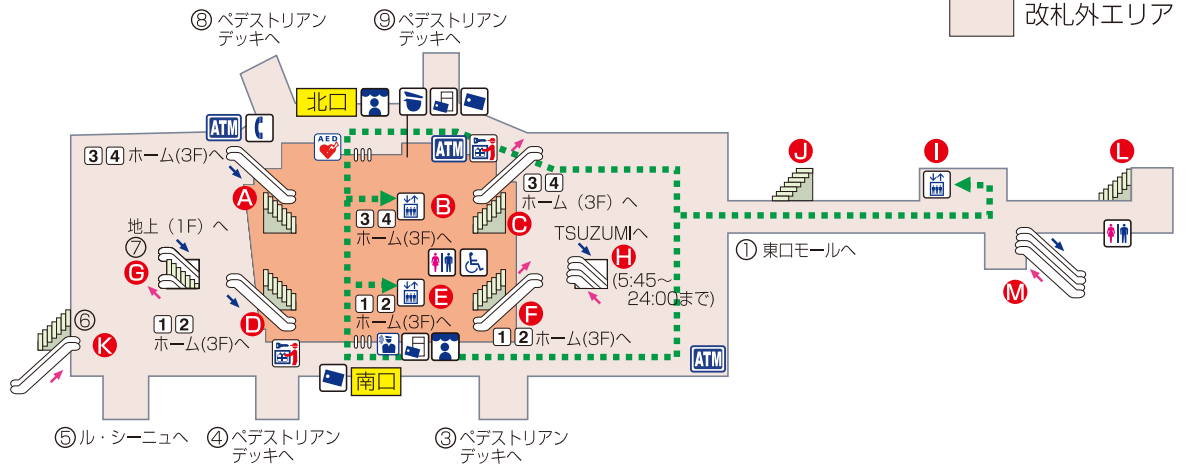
⑧ ペデストリアン デッキへ

⑨ ペデストリアン デッキへ

改札外エリア

北口

ATM

AED

ATM

3 4 ホーム(3F)へ

A

B

3 4 ホーム(3F)へ

C

3 4 ホーム（3F）へ

J

I

L

地上（1F）へ

⑦

G

TSUZUMIへ

H

(5:45～ 24:00まで)

① 東口モールへ

M

⑥

K

1 2 ホーム(3F)へ

D

E

1 2 ホーム(3F)へ

F

1 2 ホーム(3F)へ

ATM

南口

⑤ ル・シーニュへ

④ ペデストリアン デッキへ

③ ペデストリアン デッキへ